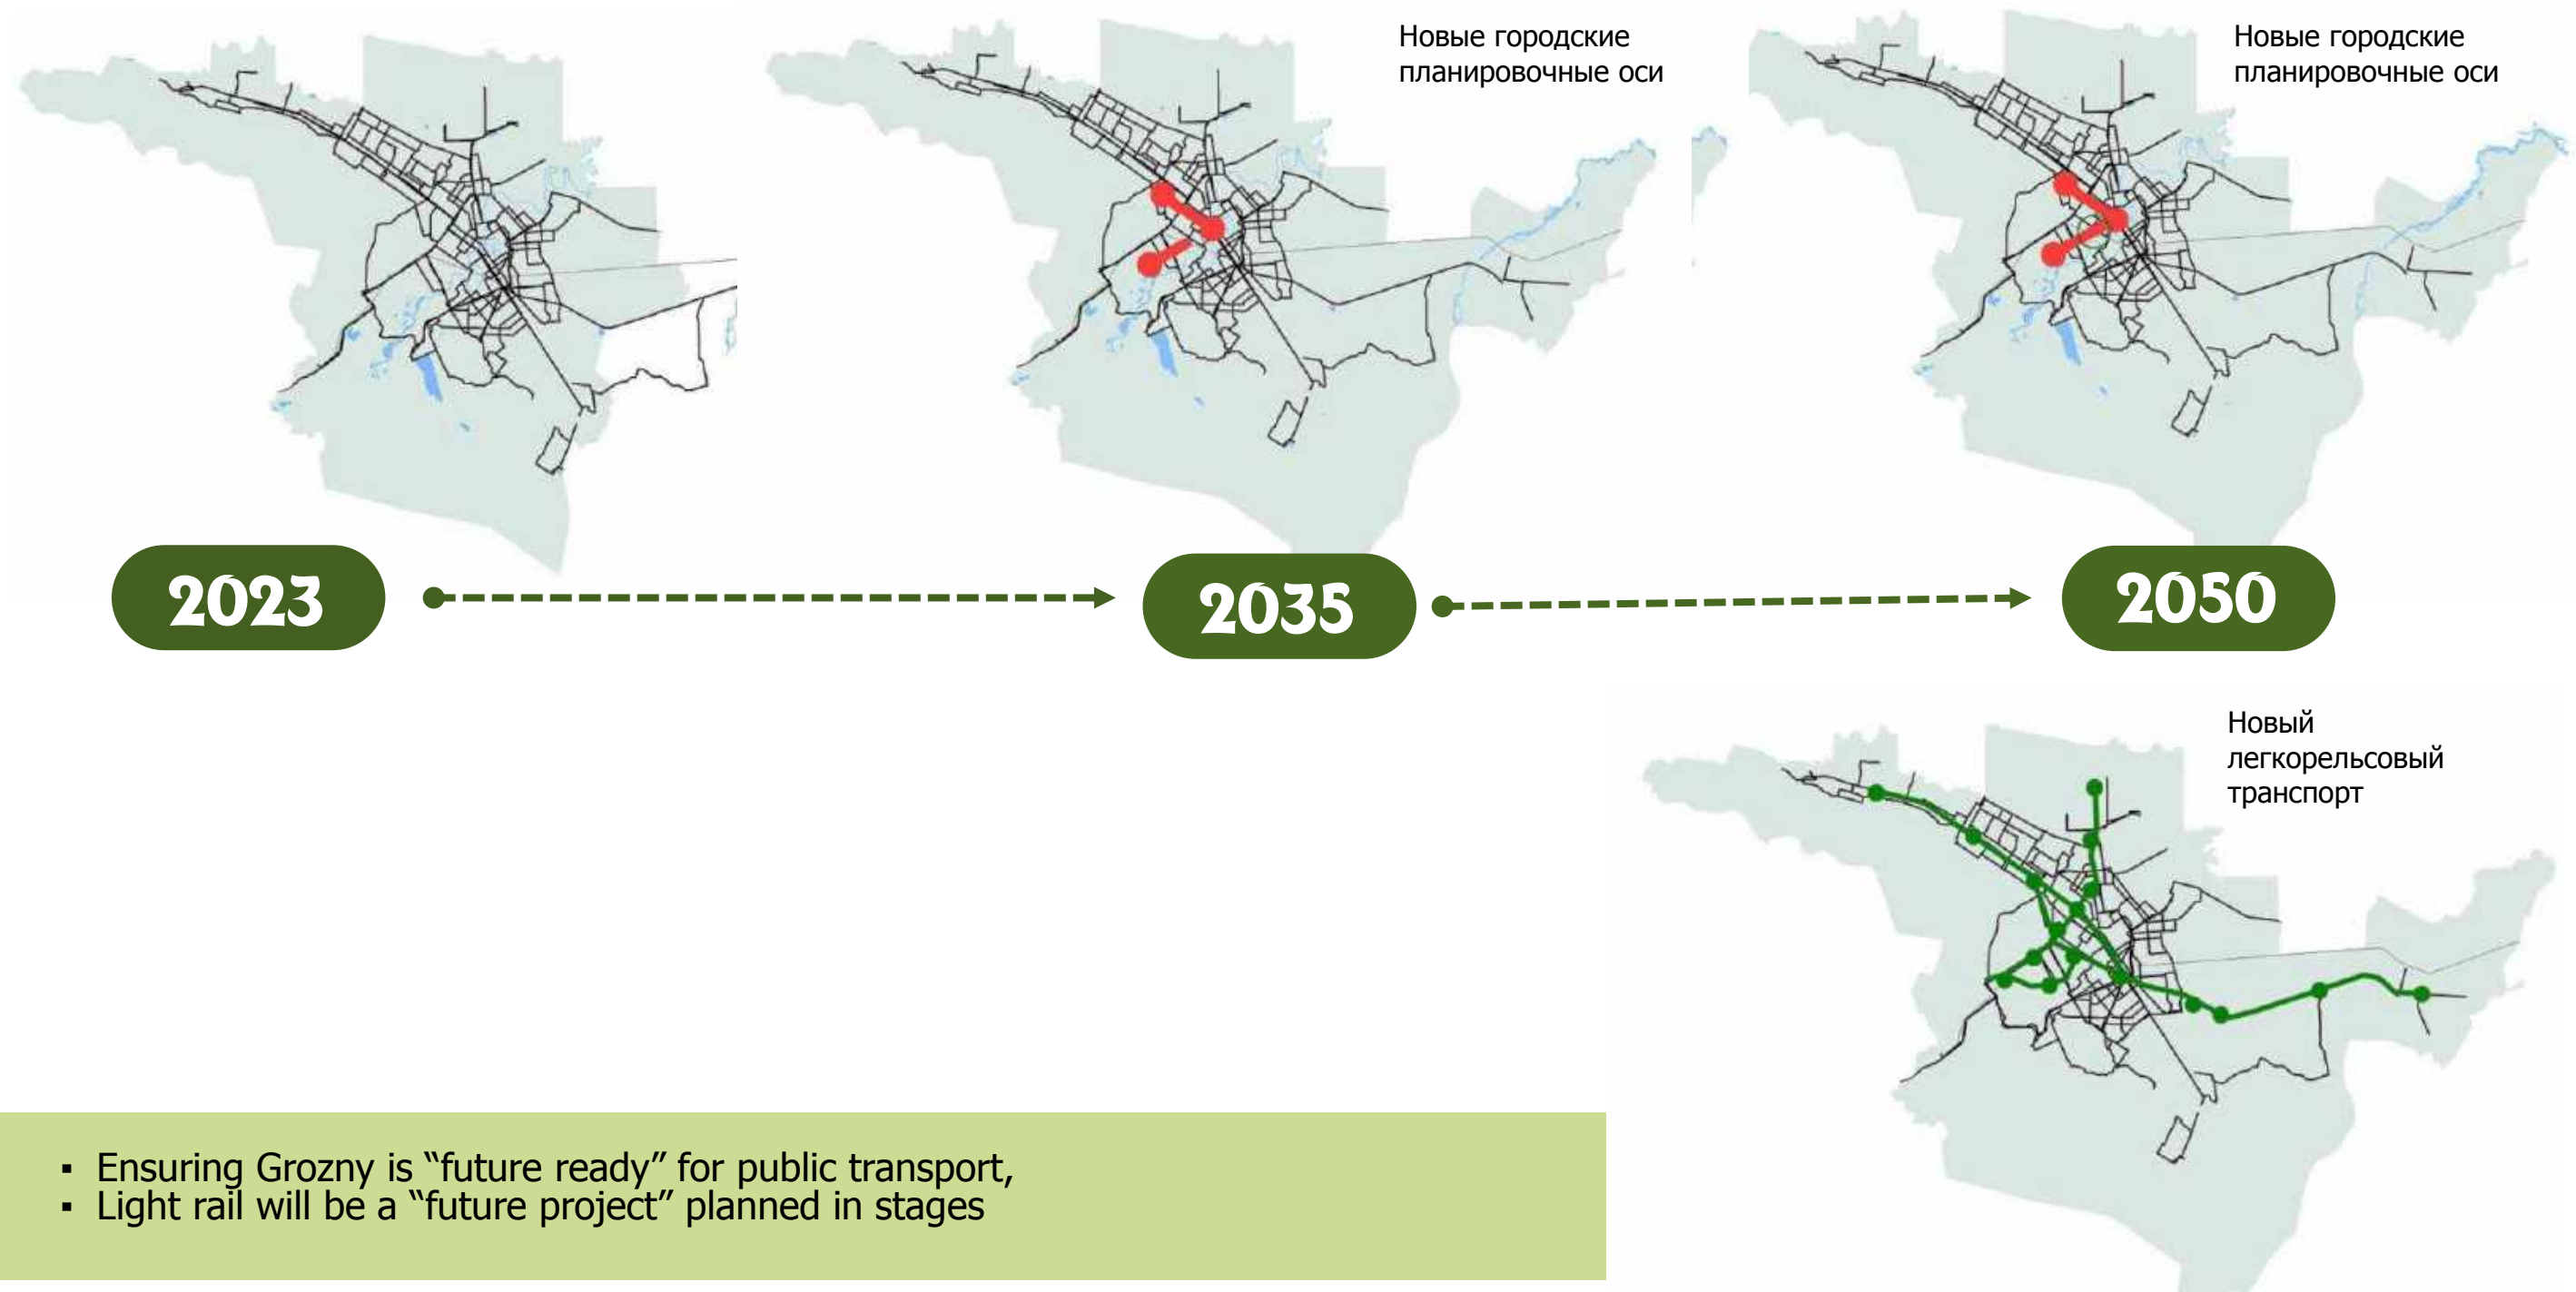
Новые городские планировочные оси

Новые городские планировочные оси

2023

2035

2050

Новый легкорельсовый транспорт

▪ Ensuring Grozny is “future ready” for public transport,
▪ Light rail will be a “future project” planned in stages